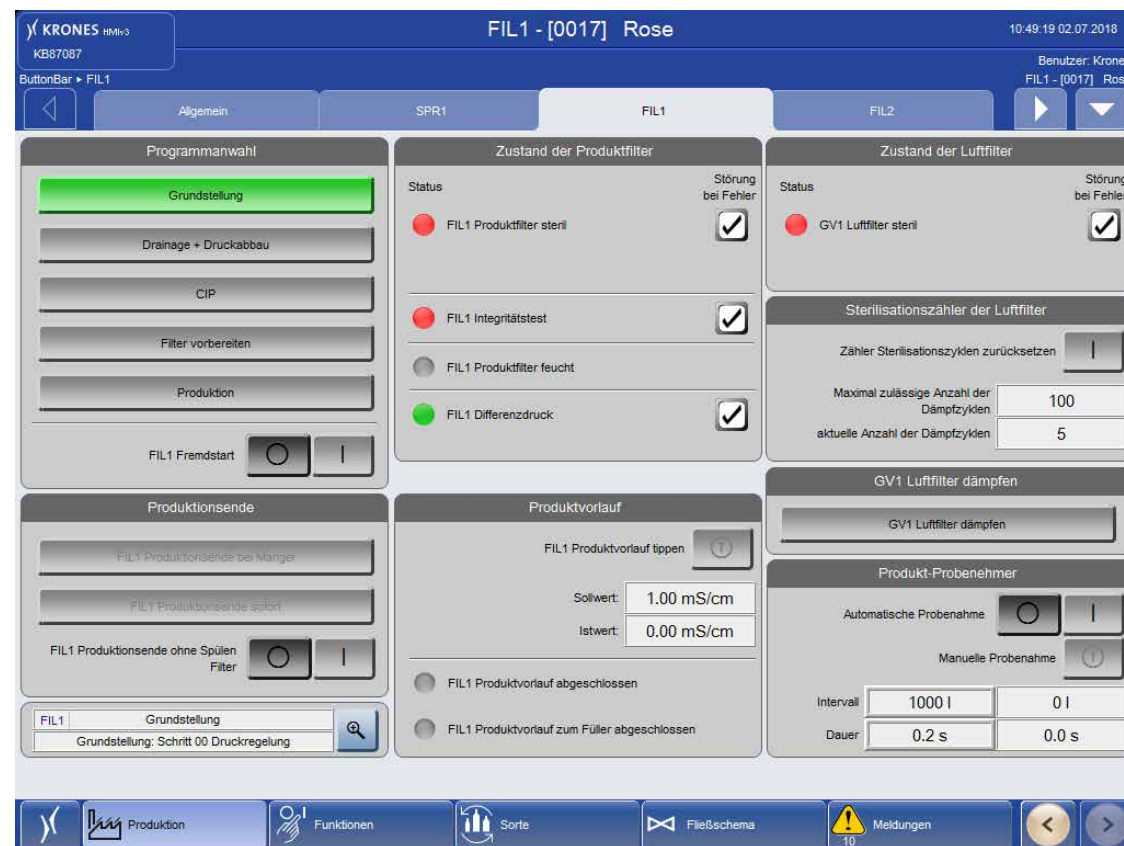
KRONES HMIv3
KB87087

FIL1 - [0017] Rose

10:49:19 02.07.2018

Benutzer: Krone
FIL1 - [0017] Ros

ButtonBar ▸ FIL1

Allgemein | SPR1 | FIL1 | FIL2

Programmanwahl

Grundstellung

Drainage + Druckabbau

CIP

Filter vorbereiten

Produktion

FIL1 Fremdstart

Produktionsende

FIL1 Produktionsende bei Mangel

FIL1 Produktionsende sofort

FIL1 Produktionsende ohne Spülen Filter

FIL1 | Grundstellung
Grundstellung: Schritt 00 Druckregelung

Zustand der Produktfilter

Status

Störung bei Fehler

FIL1 Produktfilter steril

FIL1 Integritätstest

FIL1 Produktfilter feucht

FIL1 Differenzdruck

Produktvorlauf

FIL1 Produktvorlauf tippen

Sollwert: 1.00 mS/cm

Istwert: 0.00 mS/cm

FIL1 Produktvorlauf abgeschlossen

FIL1 Produktvorlauf zum Füller abgeschlossen

Zustand der Luftfilter

Status

Störung bei Fehle

GV1 Luftfilter steril

Sterilisationszähler der Luftfilter

Zähler Sterilisationszyklen zurücksetzen

Maximal zulässige Anzahl der Dämpfzyklen 100

aktuelle Anzahl der Dämpfzyklen 5

GV1 Luftfilter dämpfen

GV1 Luftfilter dämpfen

Produkt-Probenehmer

Automatische Probenahme

Manuelle Probenahme

Intervall 1000 l | 0 l

Dauer 0.2 s | 0.0 s

Produktion | Funktionen | Sorte | Fließschema | Meldungen 10